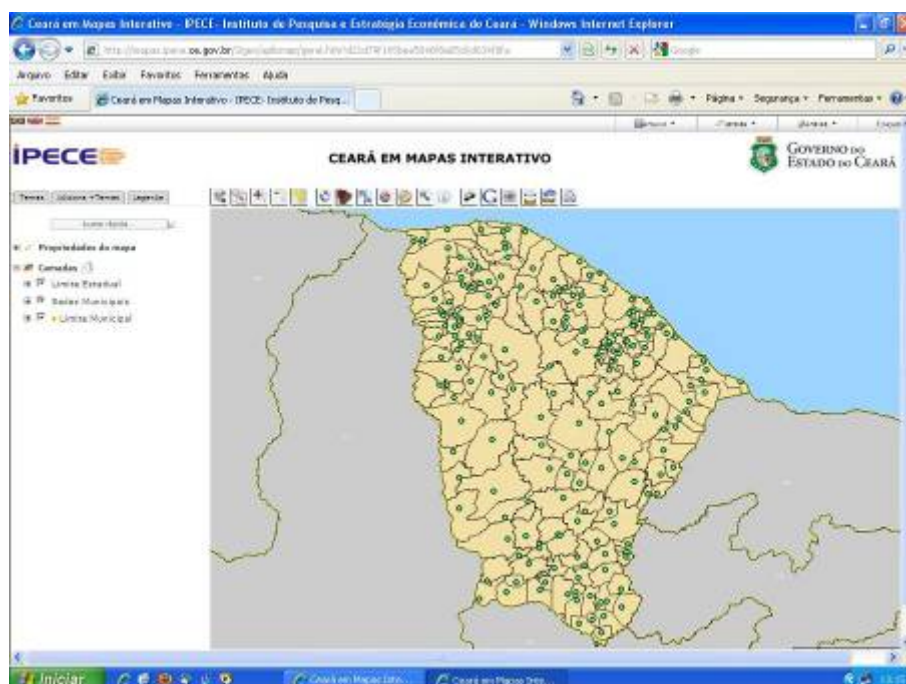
Ceará em Mapas Interativo - IPECE- Instituto de Pesquisa e Estratégia Econômica do Ceará - Windows Internet Explorer

http://mapas.ipece.ce.gov.br/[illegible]

Arquivo Editar Exibir Favoritos Ferramentas Ajuda

Favoritos Ceará em Mapas Interativo - IPECE- Instituto de Pesq...

Página Segurança Ferramentas

IPECE

CEARÁ EM MAPAS INTERATIVO

GOVERNO DO ESTADO DO CEARÁ

Temas Adicionar Temas Legenda

Propriedades do mapa

Camadas

Limite Estadual

Sedes Municipais

Limite Municipal

Iniciar

Ceará em Mapas Inte...

Ceará em Mapas Inte...